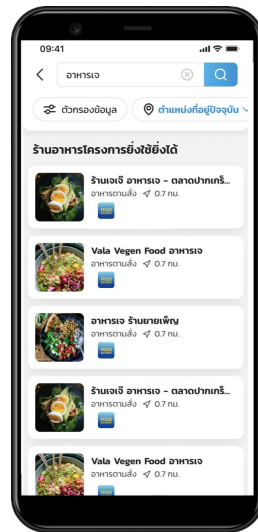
09:41

อาหารเจ

ตัวกรองข้อมูล

ตำแหน่งที่อยู่ปัจจุบัน

ร้านอาหารโครงการยิ่งใช้ยิ่งได้

ร้านเจเจ้ อาหารเจ - ตลาดปากเกร็...
อาหารตามสั่ง 0.7 กม.
FOOD

Vala Vegen Food อาหารเจ
อาหารตามสั่ง 0.7 กม.
FOOD

อาหารเจ ร้านยายเพ็ญ
อาหารตามสั่ง 0.7 กม.
FOOD

ร้านเจเจ้ อาหารเจ - ตลาดปากเกร็...
อาหารตามสั่ง 0.7 กม.
FOOD

Vala Vegen Food อาหารเจ
อาหารตามสั่ง 0.7 กม.
FOOD